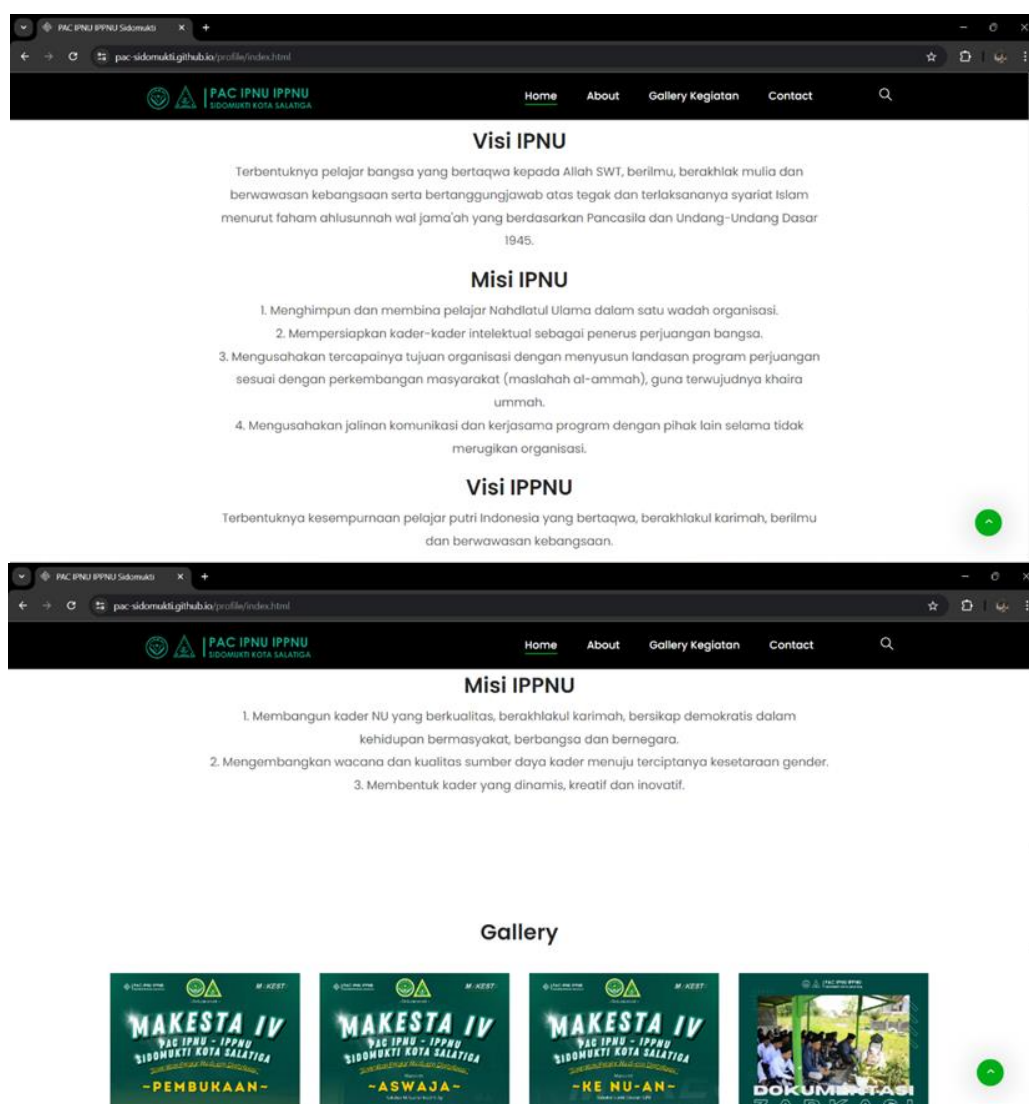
PAC IPNU IPPNU Sidomukti ×
pac-sidomukti.github.io/profile/index.html

PAC IPNU IPPNU
SIDOMUKTI KOTA SALATIGA

Home About Gallery Kegiatan Contact

Visi IPNU

Terbentuknya pelajar bangsa yang bertaqwa kepada Allah SWT, berilmu, berakhlak mulia dan berwawasan kebangsaan serta bertanggungjawab atas tegak dan terlaksananya syariat Islam menurut faham ahlusunnah wal jama'ah yang berdasarkan Pancasila dan Undang-Undang Dasar 1945.

Misi IPNU

1. Menghimpun dan membina pelajar Nahdlatul Ulama dalam satu wadah organisasi.
2. Mempersiapkan kader-kader intelektual sebagai penerus perjuangan bangsa.
3. Mengusahakan tercapainya tujuan organisasi dengan menyusun landasan program perjuangan sesuai dengan perkembangan masyarakat (maslahah al-ammah), guna terwujudnya khaira ummah.
4. Mengusahakan jalinan komunikasi dan kerjasama program dengan pihak lain selama tidak merugikan organisasi.

Visi IPPNU

Terbentuknya kesempurnaan pelajar putri Indonesia yang bertaqwa, berakhlakul karimah, berilmu dan berwawasan kebangsaan.

PAC IPNU IPPNU Sidomukti ×
pac-sidomukti.github.io/profile/index.html

PAC IPNU IPPNU
SIDOMUKTI KOTA SALATIGA

Home About Gallery Kegiatan Contact

Misi IPPNU

1. Membangun kader NU yang berkualitas, berakhlakul karimah, bersikap demokratis dalam kehidupan bermasyakat, berbangsa dan bernegara.
2. Mengembangkan wacana dan kualitas sumber daya kader menuju terciptanya kesetaraan gender.
3. Membentuk kader yang dinamis, kreatif dan inovatif.

Gallery

M-KEST
MAKESTA IV
PAC IPNU - IPPNU
SIDOMUKTI KOTA SALATIGA
-PEMBUKAAN-

M-KEST
MAKESTA IV
PAC IPNU - IPPNU
SIDOMUKTI KOTA SALATIGA
-ASWAJA-

M-KEST
MAKESTA IV
PAC IPNU - IPPNU
SIDOMUKTI KOTA SALATIGA
-KE NU-AN-

PAC IPNU IPPNU
DOKUMENTASI
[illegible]